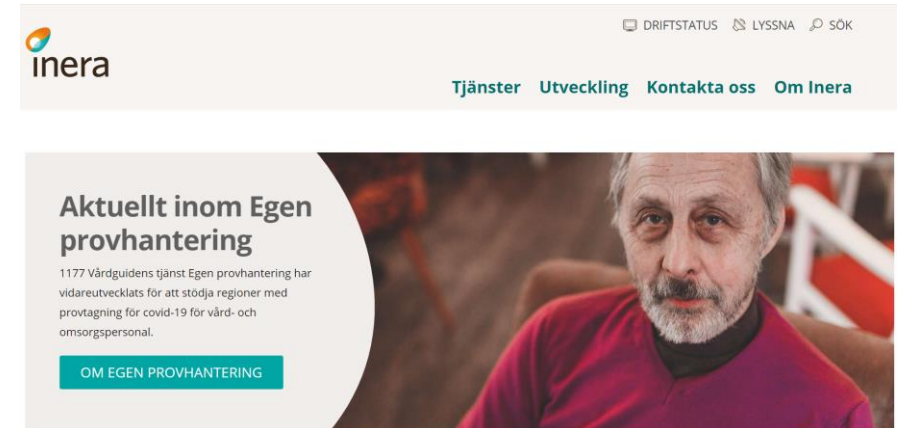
inera

DRIFTSTATUS LYSSNA SÖK

Tjänster Utveckling Kontakta oss Om Inera

Aktuellt inom Egen provhantering

1177 Vårdguidens tjänst Egen provhantering har vidareutvecklats för att stödja regioner med provtagning för covid-19 för vård- och omsorgspersonal.

OM EGEN PROVHANTERING